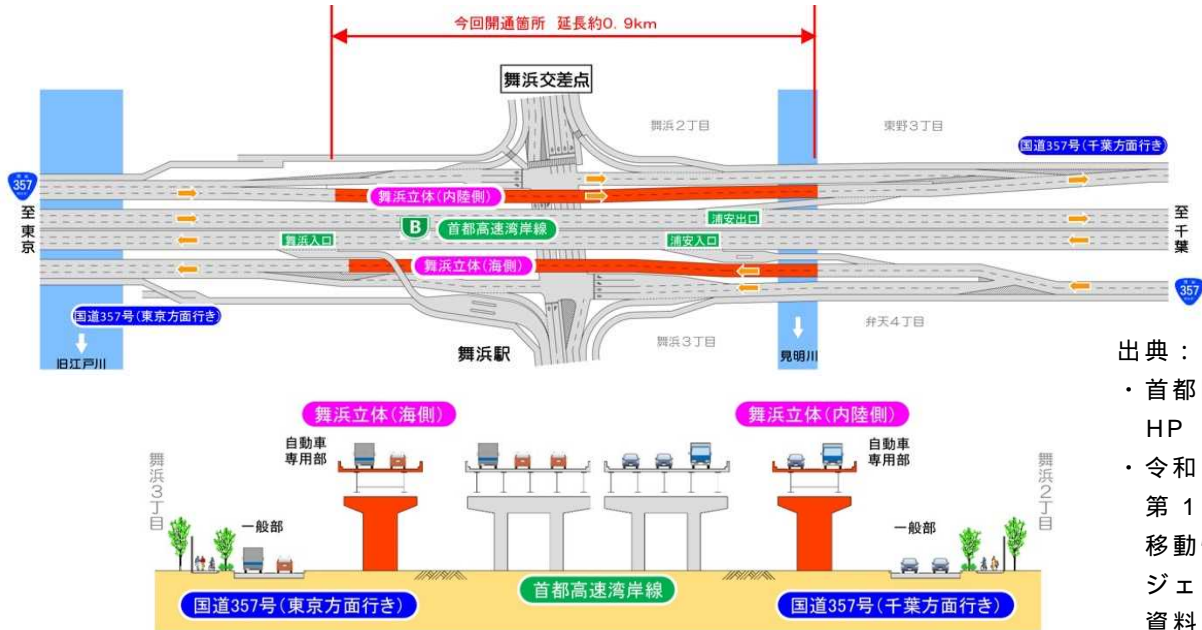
今回開通箇所 延長約0.9km

舞浜交差点

舞浜2丁目

東野3丁目

国道357号(千葉方面行き)

357

至東京

舞浜立体(内陸側)

B

首都高速湾岸線

浦安出口

至千葉

舞浜入口

浦安入口

舞浜立体(海側)

357

国道357号(東京方面行き)

弁天4丁目

旧江戸川

舞浜駅

舞浜3丁目

見明川

出典：
・首都
HP
・令和
第1
移動
ジェ
資料

舞浜立体(海側)

舞浜立体(内陸側)

自動車専用部

自動車専用部

舞浜3丁目

舞浜2丁目

一般部

一般部

首都高速湾岸線

国道357号(東京方面行き)

国道357号(千葉方面行き)